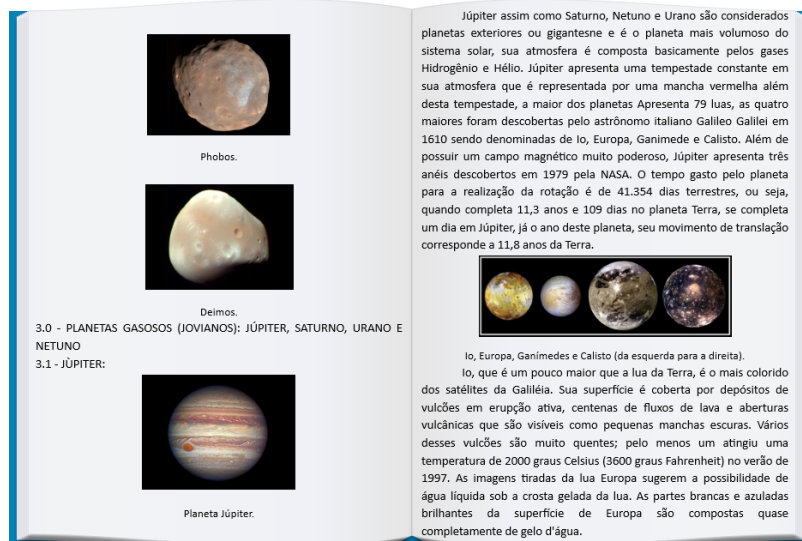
Phobos.

Deimos.

3.0 - PLANETAS GASOSOS (JOVIANOS): JÚPITER, SATURNO, URANO E NETUNO

3.1 - JÙPITER:

Planeta Júpiter.

Júpiter assim como Saturno, Netuno e Urano são considerados planetas exteriores ou gigantesne e é o planeta mais volumoso do sistema solar, sua atmosfera é composta basicamente pelos gases Hidrogênio e Hélio. Júpiter apresenta uma tempestade constante em sua atmosfera que é representada por uma mancha vermelha além desta tempestade, a maior dos planetas Apresenta 79 luas, as quatro maiores foram descobertas pelo astrônomo italiano Galileo Galilei em 1610 sendo denominadas de Io, Europa, Ganimede e Calisto. Além de possuir um campo magnético muito poderoso, Júpiter apresenta três anéis descobertos em 1979 pela NASA. O tempo gasto pelo planeta para a realização da rotação é de 41.354 dias terrestres, ou seja, quando completa 11,3 anos e 109 dias no planeta Terra, se completa um dia em Júpiter, já o ano deste planeta, seu movimento de translação corresponde a 11,8 anos da Terra.

Io, Europa, Ganímedes e Calisto (da esquerda para a direita).

Io, que é um pouco maior que a lua da Terra, é o mais colorido dos satélites da Galiléia. Sua superfície é coberta por depósitos de vulcões em erupção ativa, centenas de fluxos de lava e aberturas vulcânicas que são visíveis como pequenas manchas escuras. Vários desses vulcões são muito quentes; pelo menos um atingiu uma temperatura de 2000 graus Celsius (3600 graus Fahrenheit) no verão de 1997. As imagens tiradas da lua Europa sugerem a possibilidade de água líquida sob a crosta gelada da lua. As partes brancas e azuladas brilhantes da superfície de Europa são compostas quase completamente de gelo d'água.